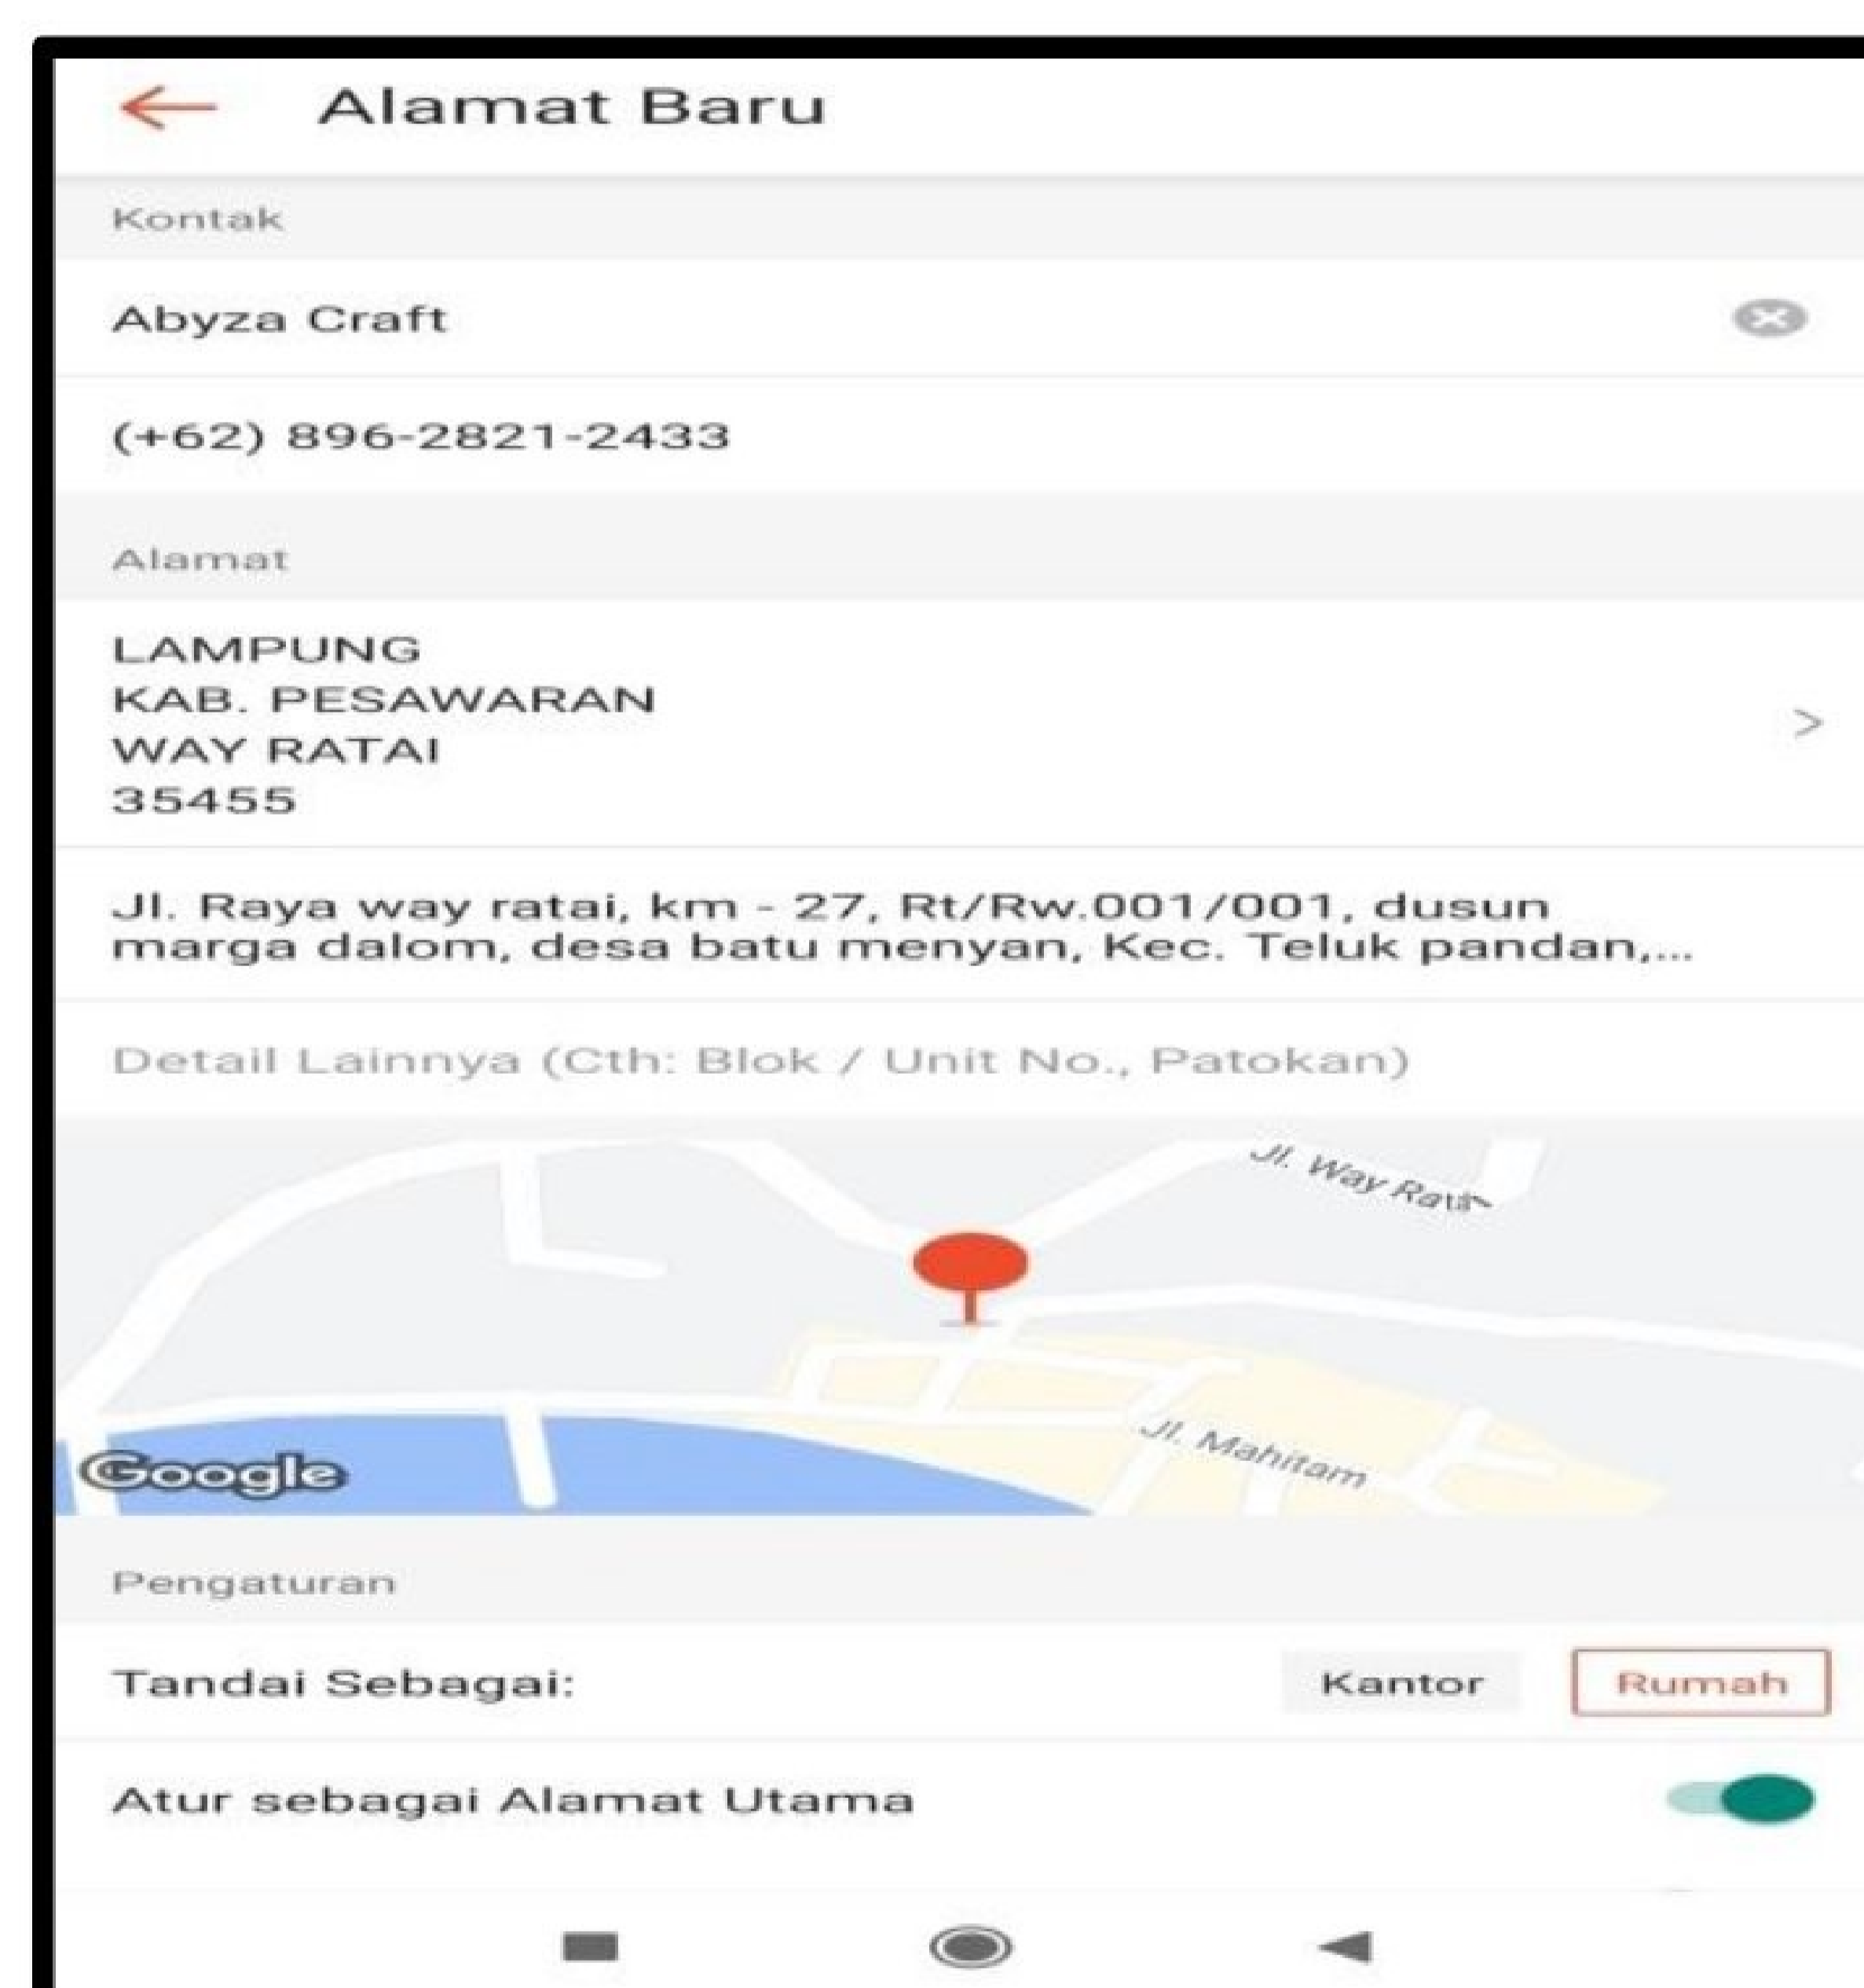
Alamat Baru

Kontak

Abyza Craft

(+62) 896-2821-2433

Alamat

LAMPUNG
KAB. PESAWARAN
WAY RATAI
35455

Jl. Raya way ratai, km - 27, Rt/Rw.001/001, dusun marga dalom, desa batu menyan, Kec. Teluk pandan,...

Detail Lainnya (Cth: Blok / Unit No., Patokan)

Jl. Way Ratai

Jl. Mahitam

Google

Pengaturan

Tandai Sebagai:

Kantor

Rumah

Atur sebagai Alamat Utama